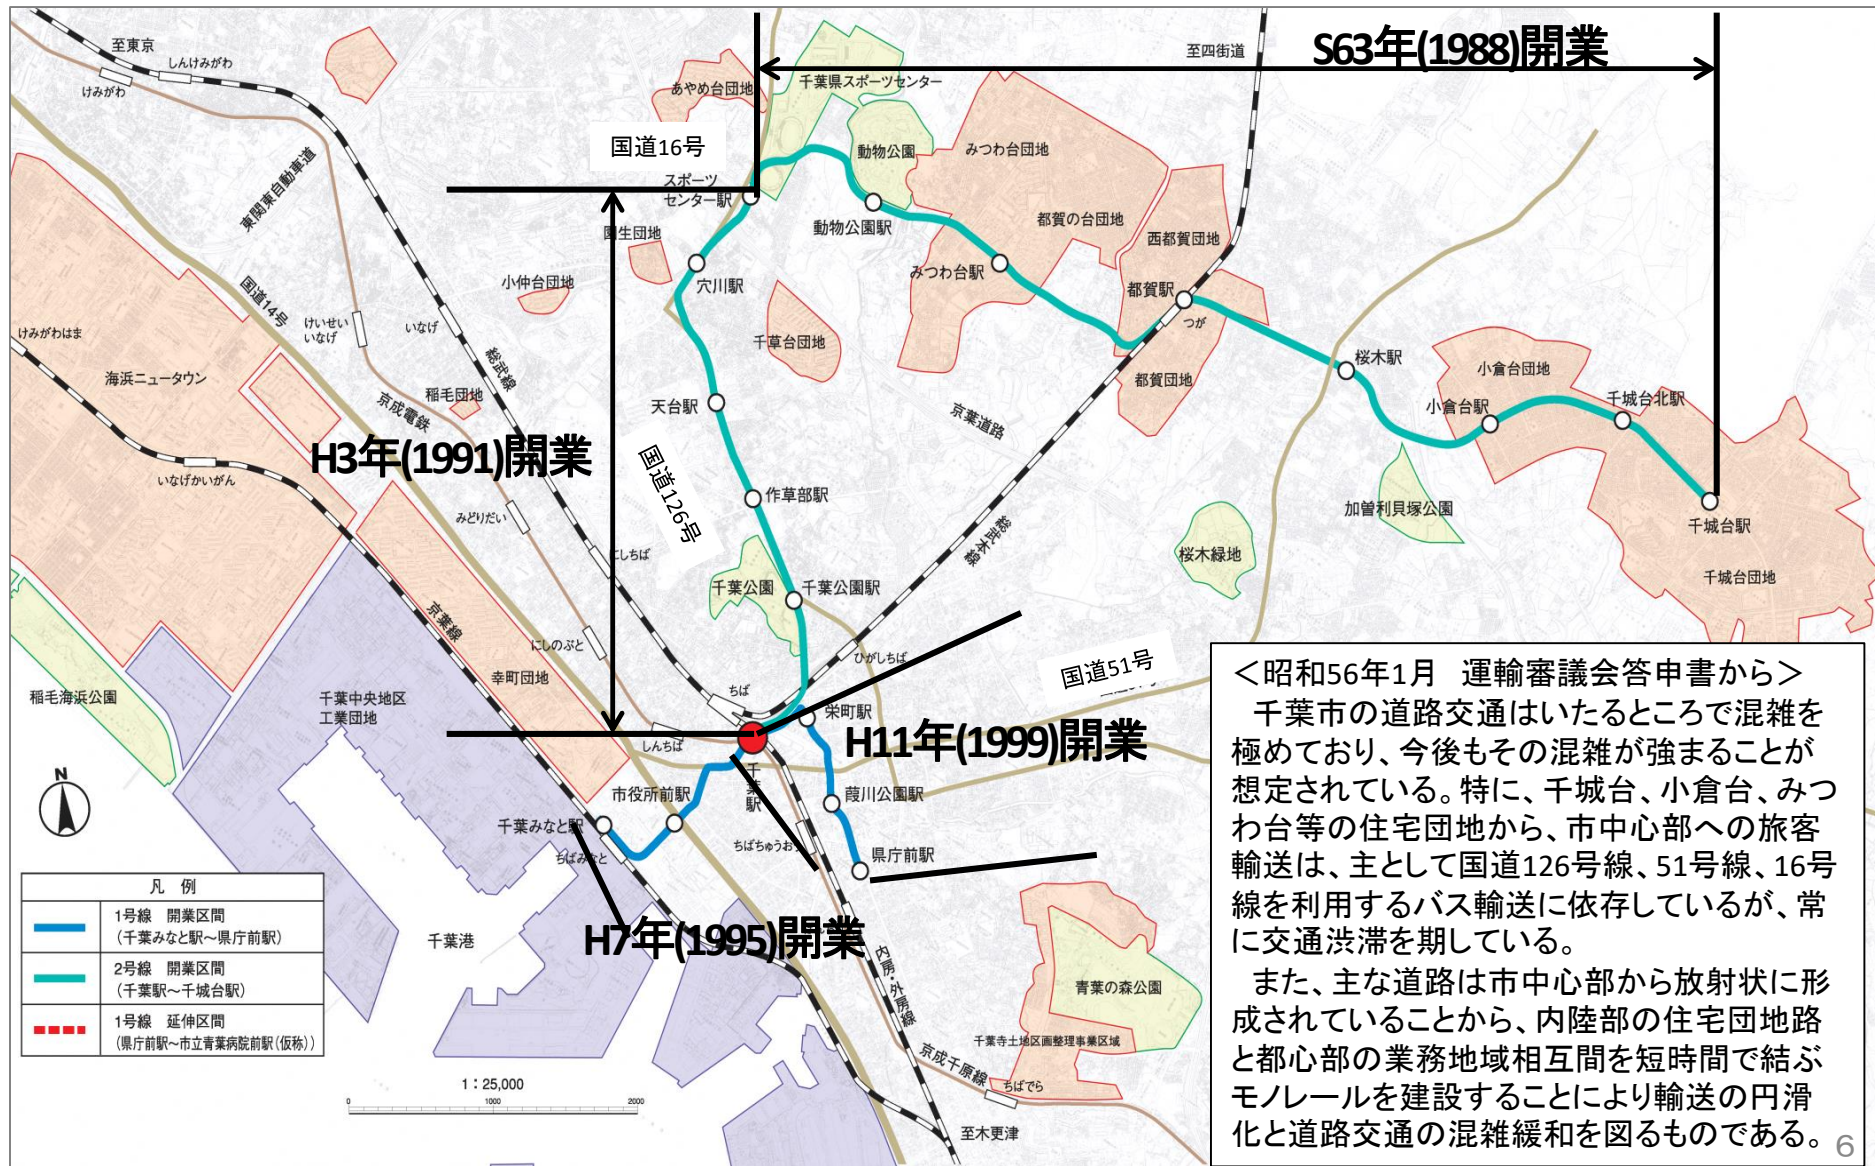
S63年(1988)開業

至東京
しんけみがわ
けみがわ
至四街道
あやめ台団地
千葉県スポーツセンター
国道16号
スポーツセンター駅
動物公園
みつわ台団地
動物公園駅
都賀の台団地
西都賀団地
東関東自動車道
国生団地
穴川駅
みつわ台駅
都賀駅
つが
小仲台団地
千草台団地
国道14号
けいせいいなげ
いなげ
総武線
けみがわはま
海浜ニュータウン
稲毛団地
京成電鉄
天台駅
京葉道路
都賀団地
桜木駅
小倉台団地
小倉台駅
千城台北駅
H3年(1991)開業
国道126号
いなげかいがん
みどりだい
作草部駅
総武本線
加曽利貝塚公園
千城台駅
桜木緑地
千城台団地
にしちば
千葉公園
千葉公園駅
京葉線
にしのぶと
ひがしちば
国道51号
稲毛海浜公園
幸町団地
千葉中央地区工業団地
ちば
栄町駅
H11年(1999)開業
しんちば
千葉駅
市役所前駅
葭川公園駅
千葉みなと駅
ちばみなと
ちばちゅうおう
県庁前駅
N
凡　例
| | |
|---|---|
| | 1号線　開業区間（千葉みなと駅～県庁前駅） |
| | 2号線　開業区間（千葉駅～千城台駅） |
| | 1号線　延伸区間（県庁前駅～市立青葉病院前駅（仮称）） |
千葉港
H7年(1995)開業
内房・外房線
青葉の森公園
千葉寺土地区画整理事業区域
京成千原線
ちばでら
1：25,000
0　1000　2000
至木更津

＜昭和56年1月　運輸審議会答申書から＞
千葉市の道路交通はいたるところで混雑を極めており、今後もその混雑が強まることが想定されている。特に、千城台、小倉台、みつわ台等の住宅団地から、市中心部への旅客輸送は、主として国道126号線、51号線、16号線を利用するバス輸送に依存しているが、常に交通渋滞を期している。
また、主な道路は市中心部から放射状に形成されていることから、内陸部の住宅団地路と都心部の業務地域相互間を短時間で結ぶモノレールを建設することにより輸送の円滑化と道路交通の混雑緩和を図るものである。
6